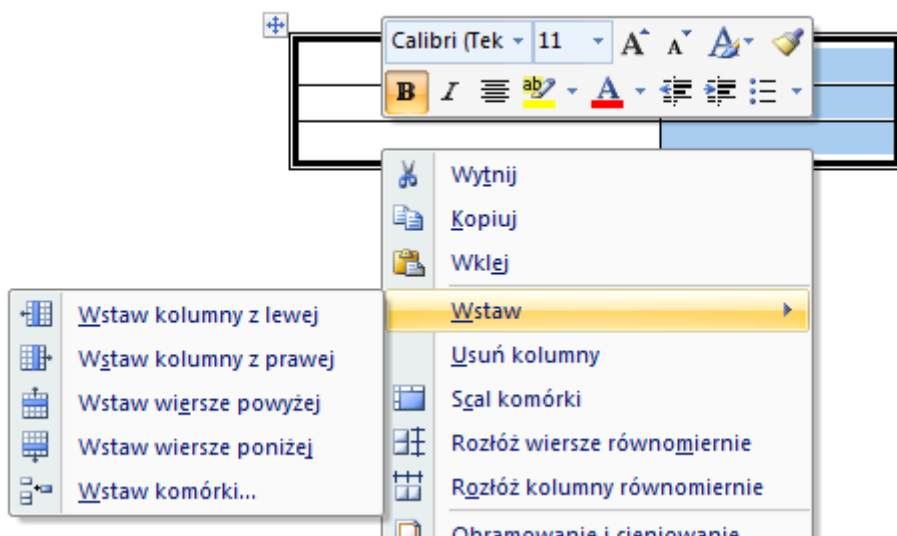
Calibri (Tek
11
A A
B I
A

Wytnij
Kopiuj
Wklej
Wstaw
Usuń kolumny
Scal komórki
Rozłóż wiersze równomiernie
Rozłóż kolumny równomiernie
Obramowanie i cieniowanie

Wstaw kolumny z lewej
Wstaw kolumny z prawej
Wstaw wiersze powyżej
Wstaw wiersze poniżej
Wstaw komórki...